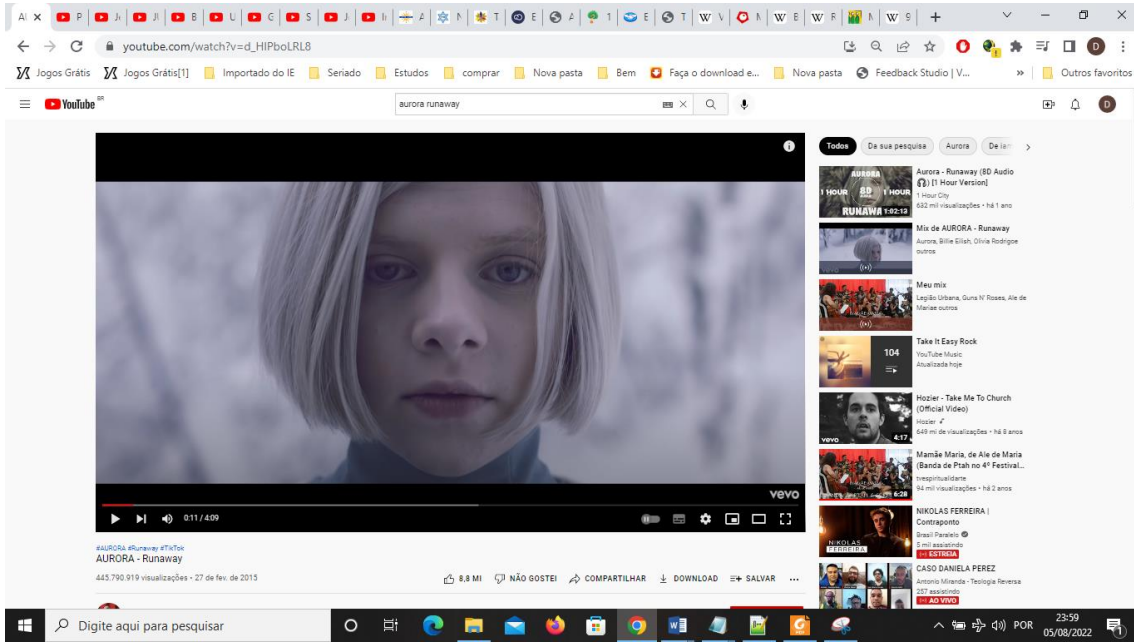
youtube.com/watch?v=d_HIPboLRL8

Jogos Grátis | Jogos Grátis[1] | Importado do IE | Seriado | Estudos | comprar | Nova pasta | Bem | Faça o download e... | Nova pasta | Feedback Studio | V... | » | Outros favoritos

YouTube BR

aurora runaway

vevo

0:11 / 4:09

#AURORA #Runaway #TikTok
AURORA - Runaway

445.790.919 visualizações • 27 de fev. de 2015

8,8 MI | NÃO GOSTEI | COMPARTILHAR | DOWNLOAD | SALVAR | ...

Todos | Da sua pesquisa | Aurora | De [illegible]

Aurora - Runaway (8D Audio 🎧) [1 Hour Version]
1 Hour City
632 mil visualizações • há 1 ano
AURORA 1 HOUR 8D 1 HOUR RUNAWA 1:02:13

Mix de AURORA - Runaway
Aurora, Billie Eilish, Olivia Rodrigo e outros

Meu mix
Legião Urbana, Guns N' Roses, Ale de Maria e outros

Take It Easy Rock
YouTube Music
Atualizada hoje
104

Hozier - Take Me To Church (Official Video)
Hozier
649 mi de visualizações • há 8 anos
4:17

Mamãe Maria, de Ale de Maria (Banda de Ptah no 4º Festival...
tvespiritualidarte
94 mil visualizações • há 2 anos
6:28

NIKOLAS FERREIRA | Contraponto
Brasil Paralelo
5 mil assistindo
ESTREIA
NIKOLAS FERREIRA

CASO DANIELA PEREZ
Antonio Miranda - Teologia Reversa
257 assistindo
AO VIVO

Digite aqui para pesquisar

POR
23:59
05/08/2022